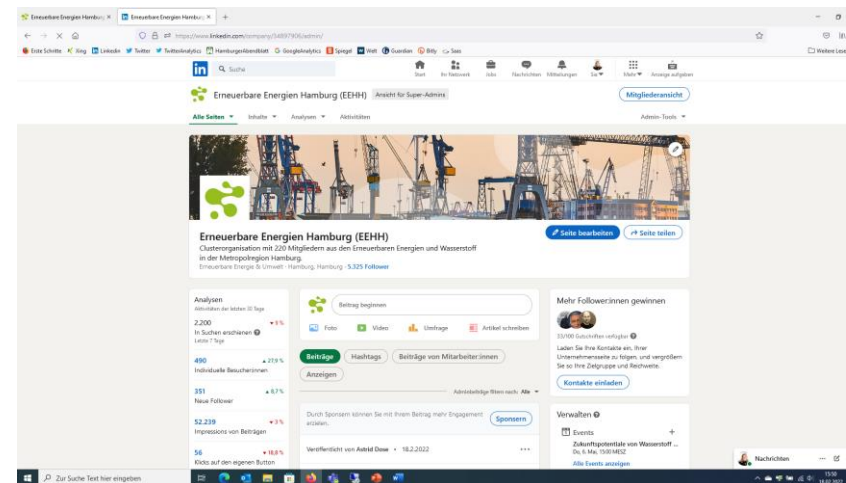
Erneuerbare Energien Hamburg × | Erneuerbare Energien Hamburg × | +

https://www.linkedin.com/company/34897906/admin/

Erste Schritte | Xing | LinkedIn | Twitter | TwitterAnalytics | HamburgerAbendblatt | GoogleAnalytics | Spiegel | Welt | Guardian | Bitly | Seas | Weitere Lese

Suche

Start | Ihr Netzwerk | Jobs | Nachrichten | Mitteilungen | Sie | Mehr | Anzeige aufgeben

Erneuerbare Energien Hamburg (EEHH) | Ansicht für Super-Admins | Mitgliederansicht

Alle Seiten | Inhalte | Analysen | Aktivitäten | Admin-Tools

Erneuerbare Energien Hamburg (EEHH)

Clusterorganisation mit 220 Mitgliedern aus den Erneuerbaren Energien und Wasserstoff in der Metropolregion Hamburg.

Erneuerbare Energie & Umwelt · Hamburg, Hamburg · 5.325 Follower

Seite bearbeiten | Seite teilen

Analysen
Aktivitäten der letzten 30 Tage

2.200 ▼ 5 %
In Suchen erschienen
Letzte 7 Tage

490 ▲ 27,9 %
Individuelle Besucher:innen

351 ▲ 6,7 %
Neue Follower

52.239 ▼ 3 %
Impressions von Beiträgen

56 ▼ 16,8 %
Klicks auf den eigenen Button

Beitrag beginnen

Foto | Video | Umfrage | Artikel schreiben

Beiträge | Hashtags | Beiträge von Mitarbeiter:innen | Anzeigen

Adminbeiträge filtern nach: Alle

Durch Sponsern können Sie mit Ihrem Beitrag mehr Engagement erzielen. | Sponsern

Veröffentlicht von Astrid Dose • 18.2.2022

Mehr Follower:innen gewinnen

33/100 Gutschriften verfügbar

Laden Sie Ihre Kontakte ein, Ihrer Unternehmensseite zu folgen, und vergrößern Sie so Ihre Zielgruppe und Reichweite.

Kontakte einladen

Verwalten

Events +

Zukunftspotentiale von Wasserstoff ...
Do, 6. Mai, 15:00 MESZ

Alle Events anzeigen

Nachrichten

Zur Suche Text hier eingeben

15:50